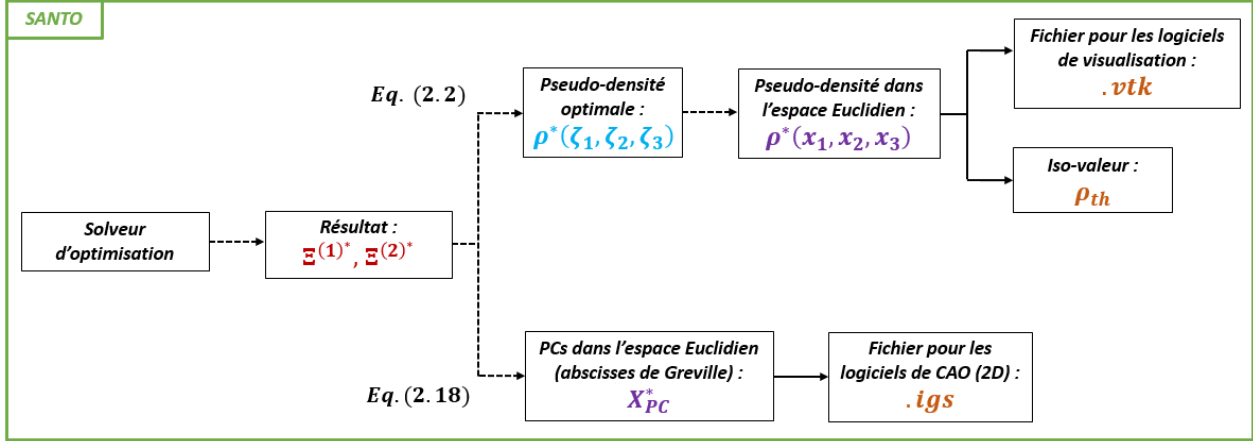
SANTO

Solveur d'optimisation

Résultat : $\boldsymbol{\Xi}^{(1)^*}$, $\boldsymbol{\Xi}^{(2)^*}$

$Eq.\ (2.2)$

Pseudo-densité optimale : $\rho^*(\zeta_1, \zeta_2, \zeta_3)$

Pseudo-densité dans l'espace Euclidien : $\rho^*(x_1, x_2, x_3)$

Fichier pour les logiciels de visualisation : $.vtk$

Iso-valeur : $\rho_{th}$

$Eq.\ (2.18)$

PCs dans l'espace Euclidien (abscisses de Greville) : $X_{PC}^*$

Fichier pour les logiciels de CAO (2D) : $.igs$